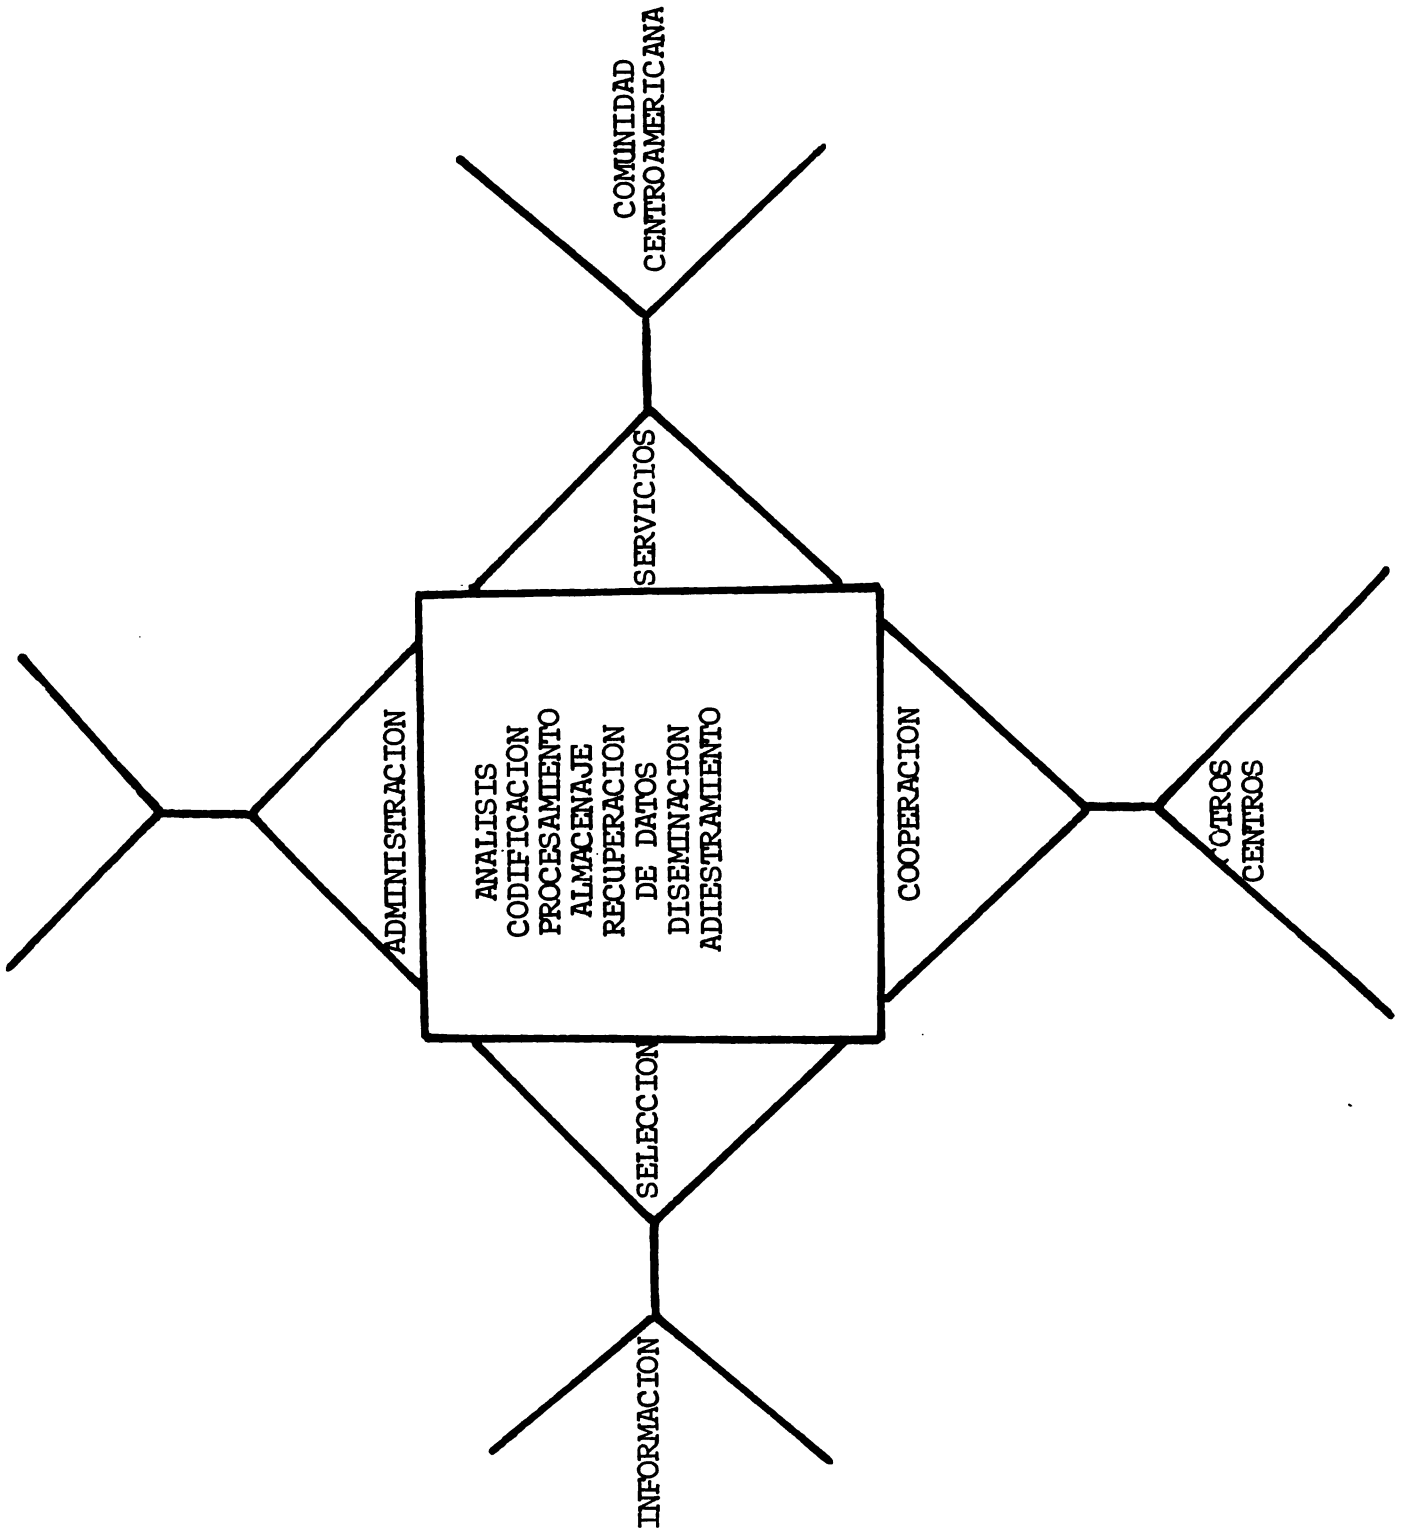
COMUNIDAD
CENTROAMERICANA

SERVICIOS

ADMINISTRACION

ANALISIS
CODIFICACION
PROCESAMIENTO
ALMACENAJE
RECUPERACION
DE DATOS
DISEMINACION
ADIESTRAMIENTO

COOPERACION

OTROS
CENTROS

SELECCION

INFORMACION